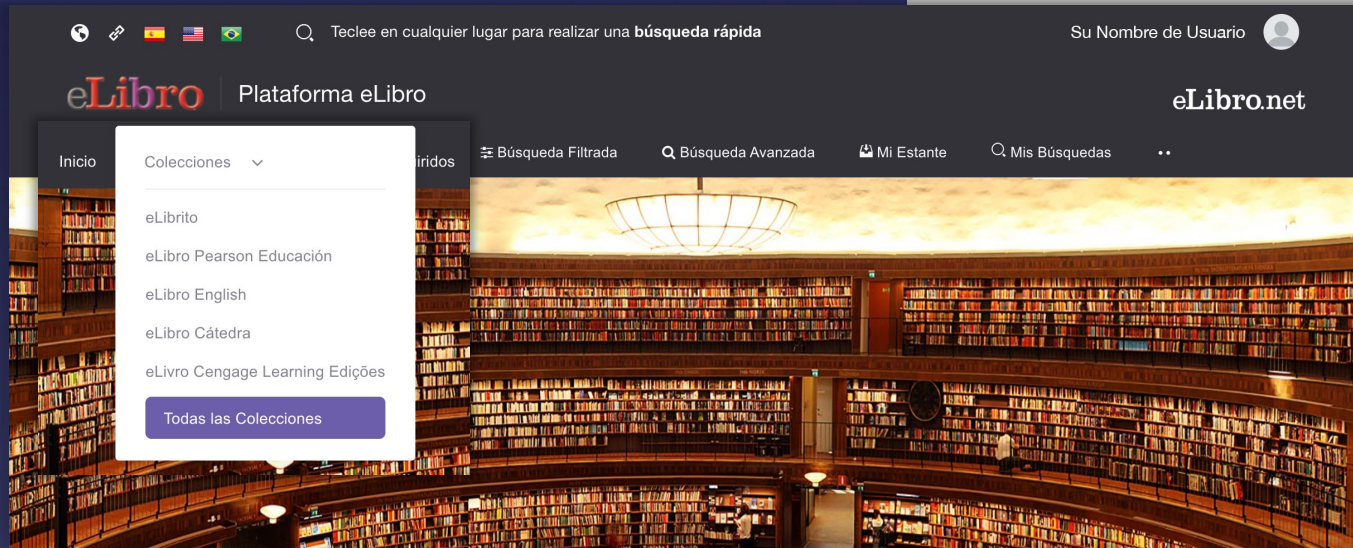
Teclee en cualquier lugar para realizar una **búsqueda rápida**

Su Nombre de Usuario

eLibro | Plataforma eLibro

eLibro.net

Inicio

Colecciones

eLibrito

eLibro Pearson Educación

eLibro English

eLibro Cátedra

eLivro Cengage Learning Edições

Todas las Colecciones

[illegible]iridos

Búsqueda Filtrada

Búsqueda Avanzada

Mi Estante

Mis Búsquedas